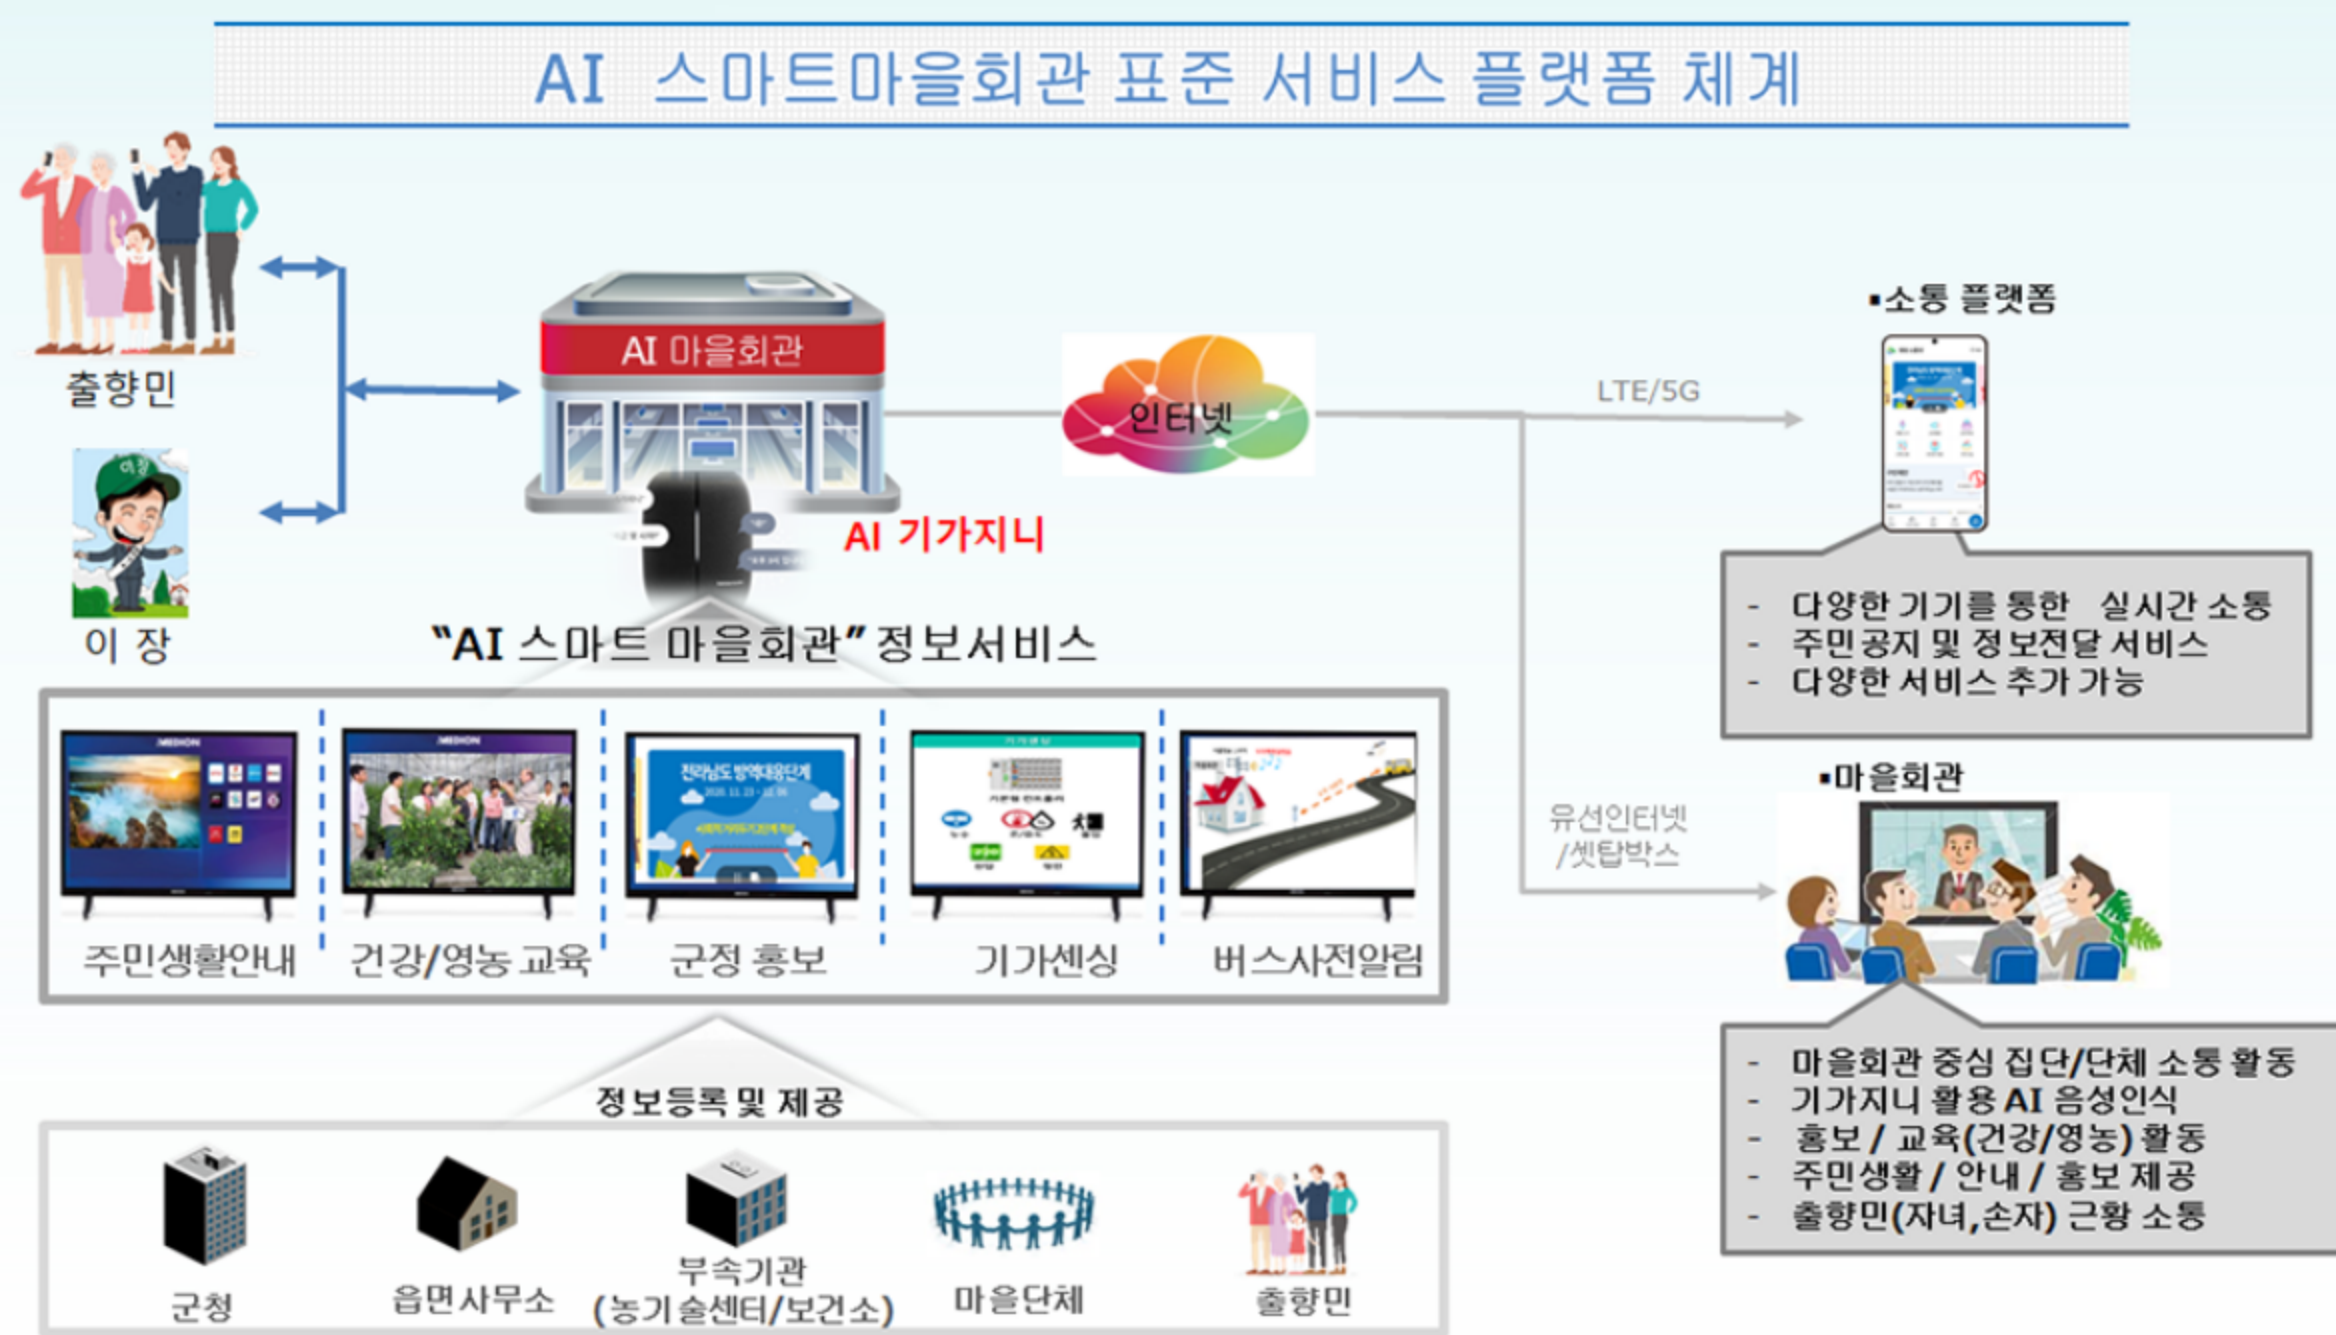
AI 스마트마을회관 표준 서비스 플랫폼 체계

출향민

이 장

AI 마을회관

인터넷

AI 기가지니

"AI 스마트 마을회관" 정보서비스

주민생활안내 | 건강/영농 교육 | 군정 홍보 | 기가센싱 | 버스사전알림

정보등록 및 제공

군청 | 읍면사무소 | 부속기관 (농기술센터/보건소) | 마을단체 | 출향민

LTE/5G

▪소통 플랫폼

- 다양한 기기를 통한 실시간 소통
- 주민공지 및 정보전달 서비스
- 다양한 서비스 추가 가능

유선인터넷 /셋탑박스

▪마을회관

- 마을회관 중심 집단/단체 소통 활동
- 기가지니 활용 AI 음성인식
- 홍보 / 교육(건강/영농) 활동
- 주민생활 / 안내 / 홍보 제공
- 출향민(자녀,손자) 근황 소통